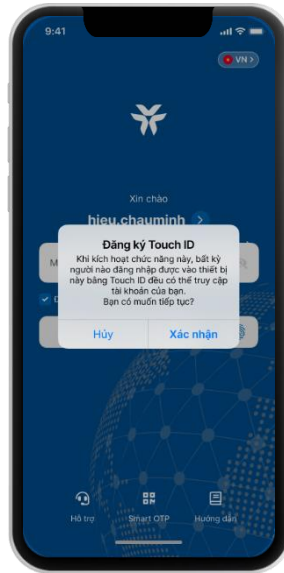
9:41

VN

Xin chào

hieu.chauminh

M

Đăng ký Touch ID

Khi kích hoạt chức năng này, bất kỳ người nào đăng nhập được vào thiết bị này bằng Touch ID đều có thể truy cập tài khoản của bạn.
Bạn có muốn tiếp tục?

Hủy

Xác nhận

Hỗ trợ

Smart OTP

Hướng dẫn